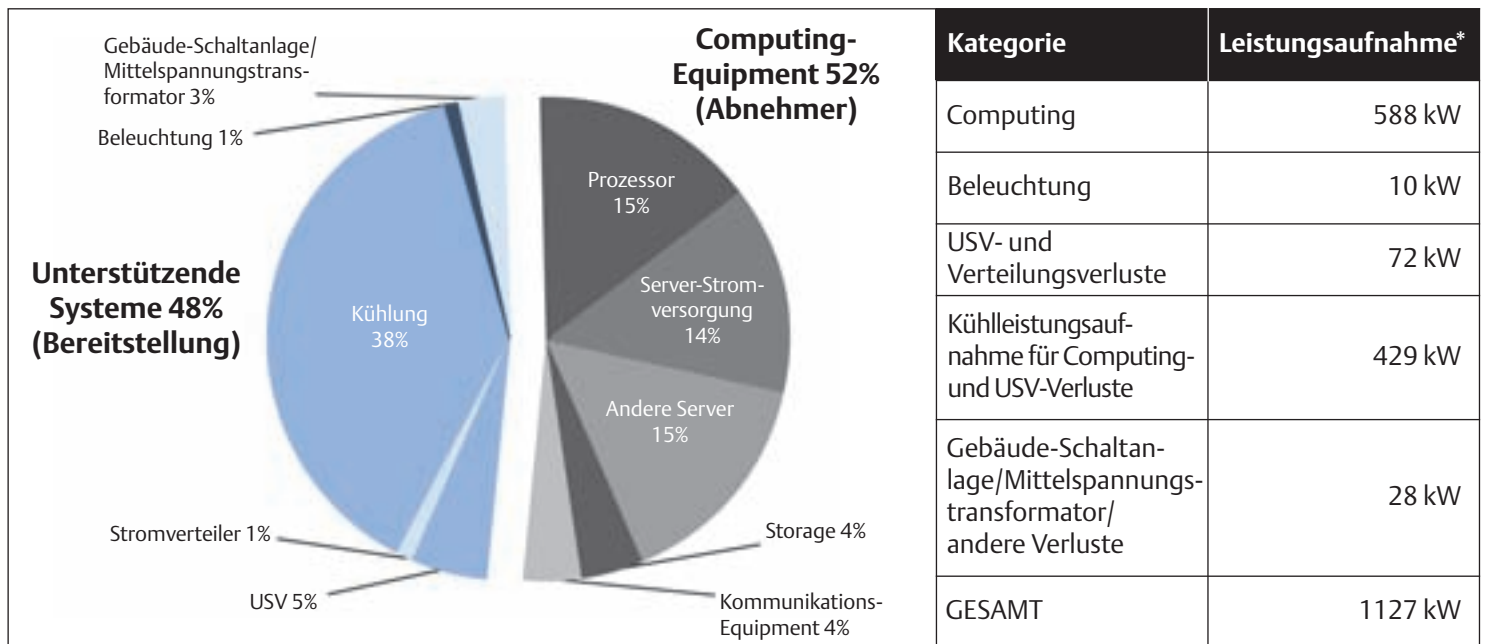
Gebäude-Schaltanlage/ Mittelspannungstransformator 3%

Beleuchtung 1%

Computing-Equipment 52% (Abnehmer)

Prozessor 15%

Server-Stromversorgung 14%

Andere Server 15%

Storage 4%

Kommunikations-Equipment 4%

Unterstützende Systeme 48% (Bereitstellung)

Kühlung 38%

Stromverteiler 1%

USV 5%

| Kategorie | Leistungsaufnahme* |
|---|---|
| Computing | 588 kW |
| Beleuchtung | 10 kW |
| USV- und Verteilungsverluste | 72 kW |
| Kühlleistungsaufnahme für Computing- und USV-Verluste | 429 kW |
| Gebäude-Schaltanlage/Mittelspannungstransformator/ andere Verluste | 28 kW |
| GESAMT | 1127 kW |